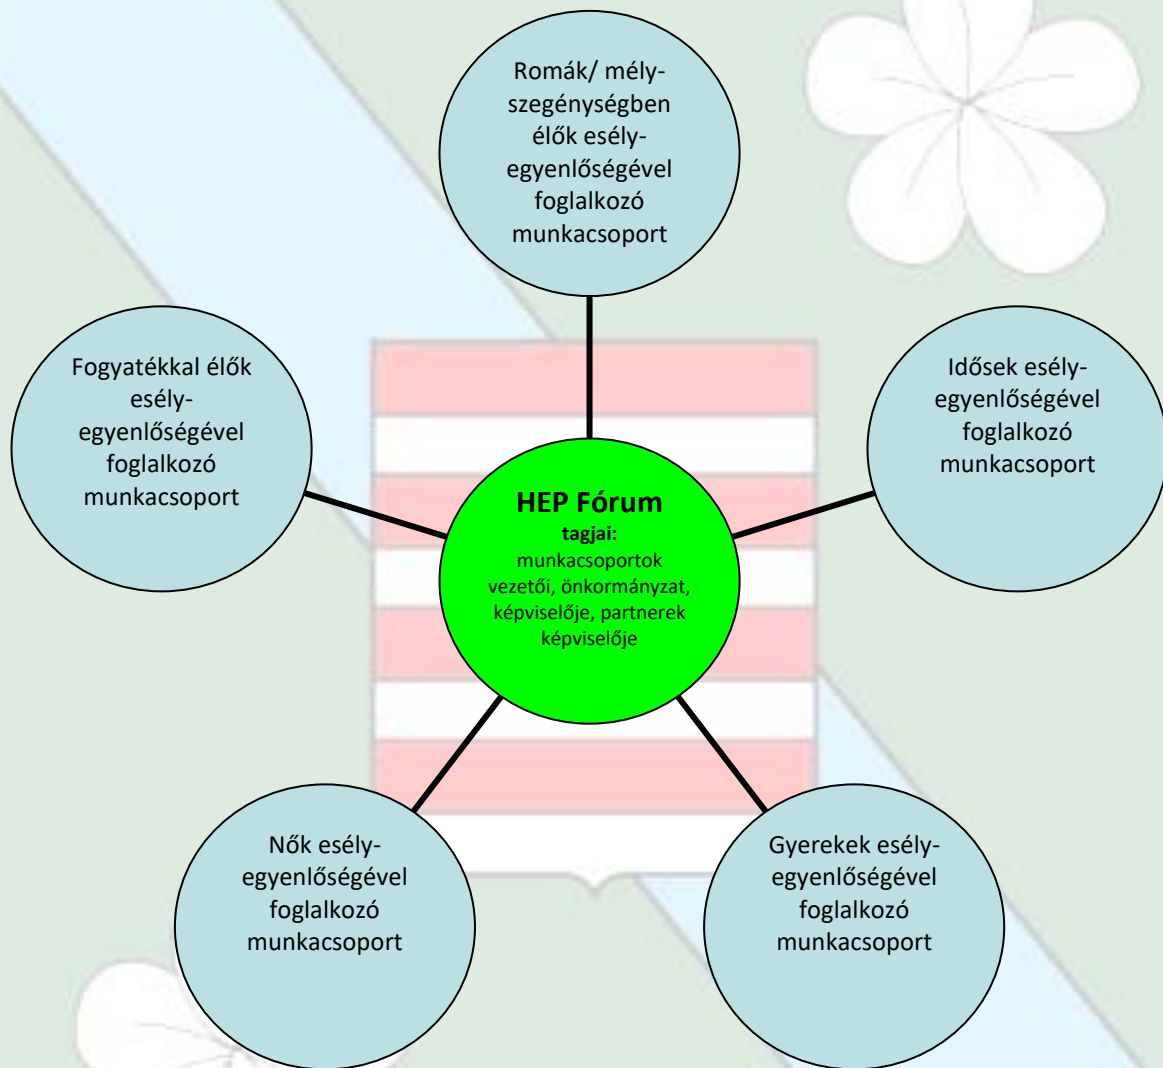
Romák/ mélyszegénységben élők esélyegyenlőségével foglalkozó munkacsoport

Fogyatékkal élők esélyegyenlőségével foglalkozó munkacsoport

Idősek esélyegyenlőségével foglalkozó munkacsoport

HEP Fórum
tagjai:
munkacsoportok vezetői, önkormányzat, képviselője, partnerek képviselője

Nők esélyegyenlőségével foglalkozó munkacsoport

Gyerekek esélyegyenlőségével foglalkozó munkacsoport